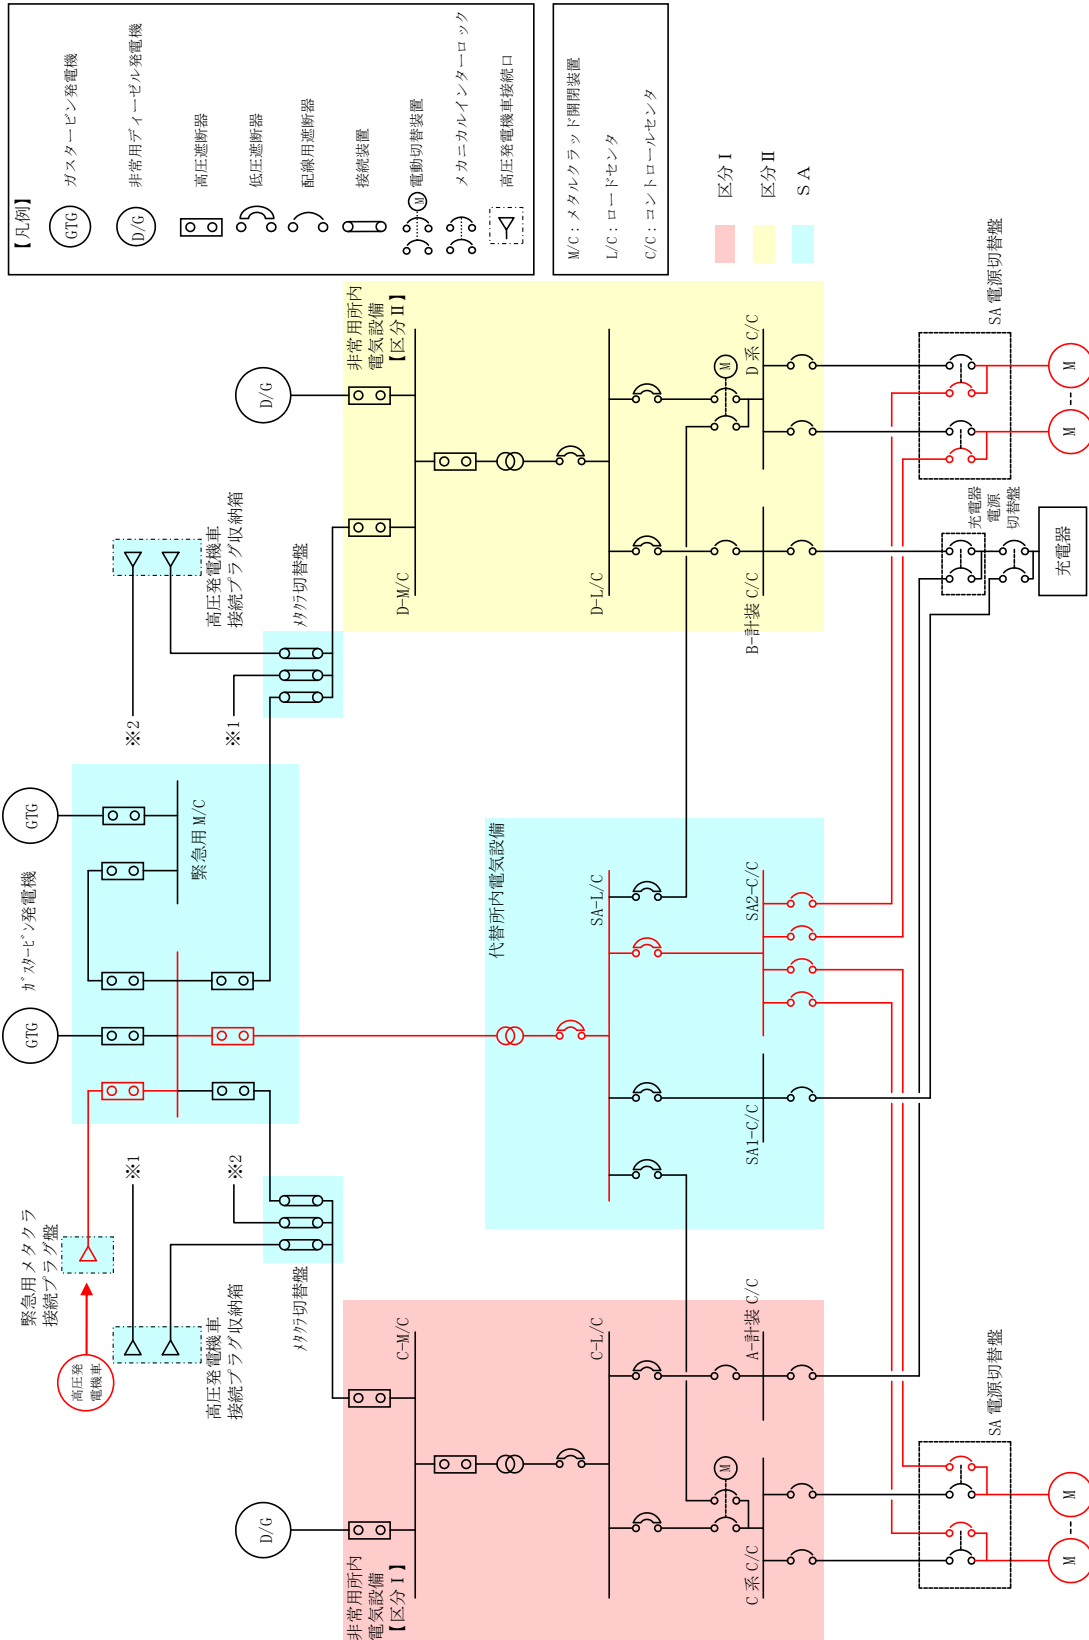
【凡例】
GTG ガスタービン発電機
D/G 非常用ディーゼル発電機
高圧遮断器
低圧遮断器
配線用遮断器
接続装置
M 電動切替装置
メカニカルインターロック
高圧発電機車接続口

M/C：メタルクラッド開閉装置
L/C：ロードセンタ
C/C：コントロールセンタ

区分 I
区分 II
ＳＡ

D/G
非常用所内電気設備【区分 II】
D-M/C
D-L/C
D 系 C/C
B-計装 C/C
M
SA 電源切替盤
M
M
充電器電源切替盤
充電器
高圧発電機車接続プラグ収納箱
メタクラ切替盤
※2
※1
GTG
GTG
ｶﾞｽﾀｰﾋﾞﾝ発電機
緊急用M/C
代替所内電気設備
SA-L/C
SA2-C/C
SA1-C/C
※1
※2
緊急用メタクラ接続プラグ盤
高圧発電機車
メタクラ切替盤
高圧発電機車接続プラグ収納箱
C-M/C
C-L/C
A-計装 C/C
M
D/G
非常用所内電気設備【区分 I】
C 系 C/C
SA 電源切替盤
M
M